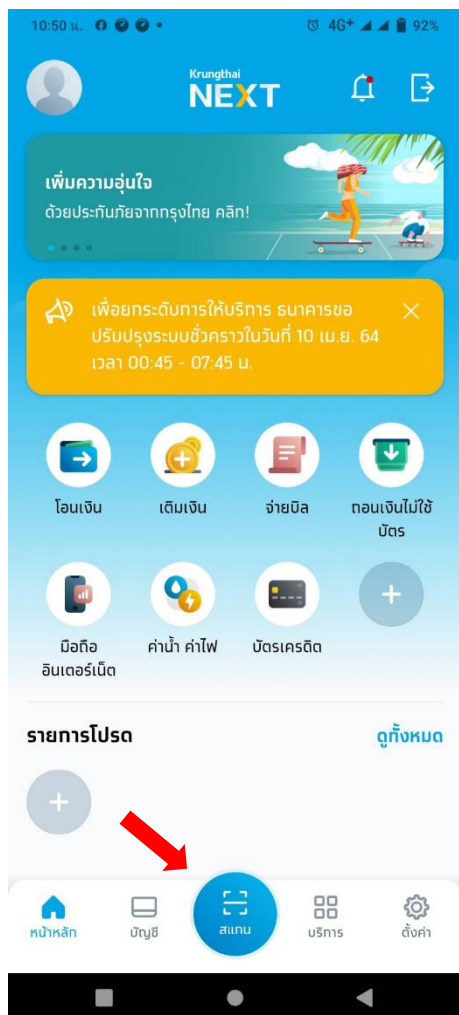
10:50 น. 4G+ 92%

Krungthai NEXT

เพิ่มความอุ่นใจ
ด้วยประกันภัยจากกรุงไทย คลิก!

เพื่อยกระดับการให้บริการ ธนาคารขอปรับปรุงระบบชั่วคราวในวันที่ 10 เม.ย. 64 เวลา 00:45 - 07:45 น.

โอนเงิน
เติมเงิน
จ่ายบิล
ถอนเงินไม่ใช้บัตร
มือถือ อินเตอร์เน็ต
ค่าน้ำ ค่าไฟ
บัตรเครดิต

รายการโปรด
ดูทั้งหมด

หน้าหลัก
บัญชี
สแกน
บริการ
ตั้งค่า